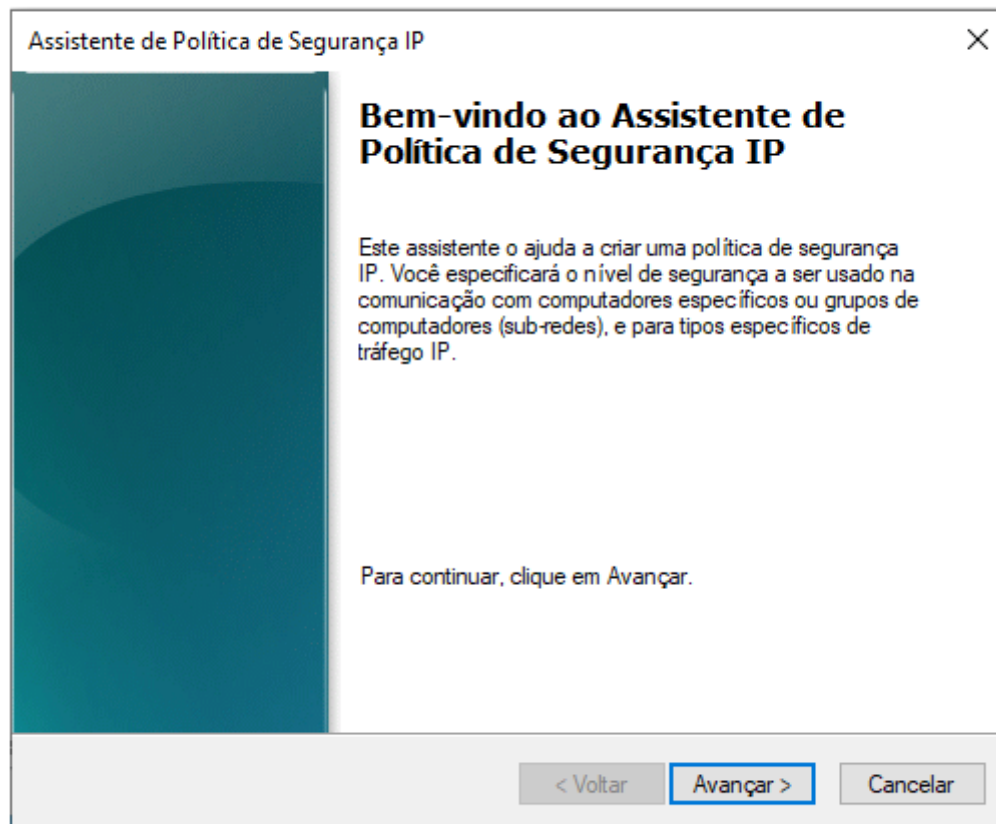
Assistente de Política de Segurança IP

×

Bem-vindo ao Assistente de Política de Segurança IP

Este assistente o ajuda a criar uma política de segurança IP. Você especificará o nível de segurança a ser usado na comunicação com computadores específicos ou grupos de computadores (sub-redes), e para tipos específicos de tráfego IP.

Para continuar, clique em Avançar.

< Voltar

Avançar >

Cancelar